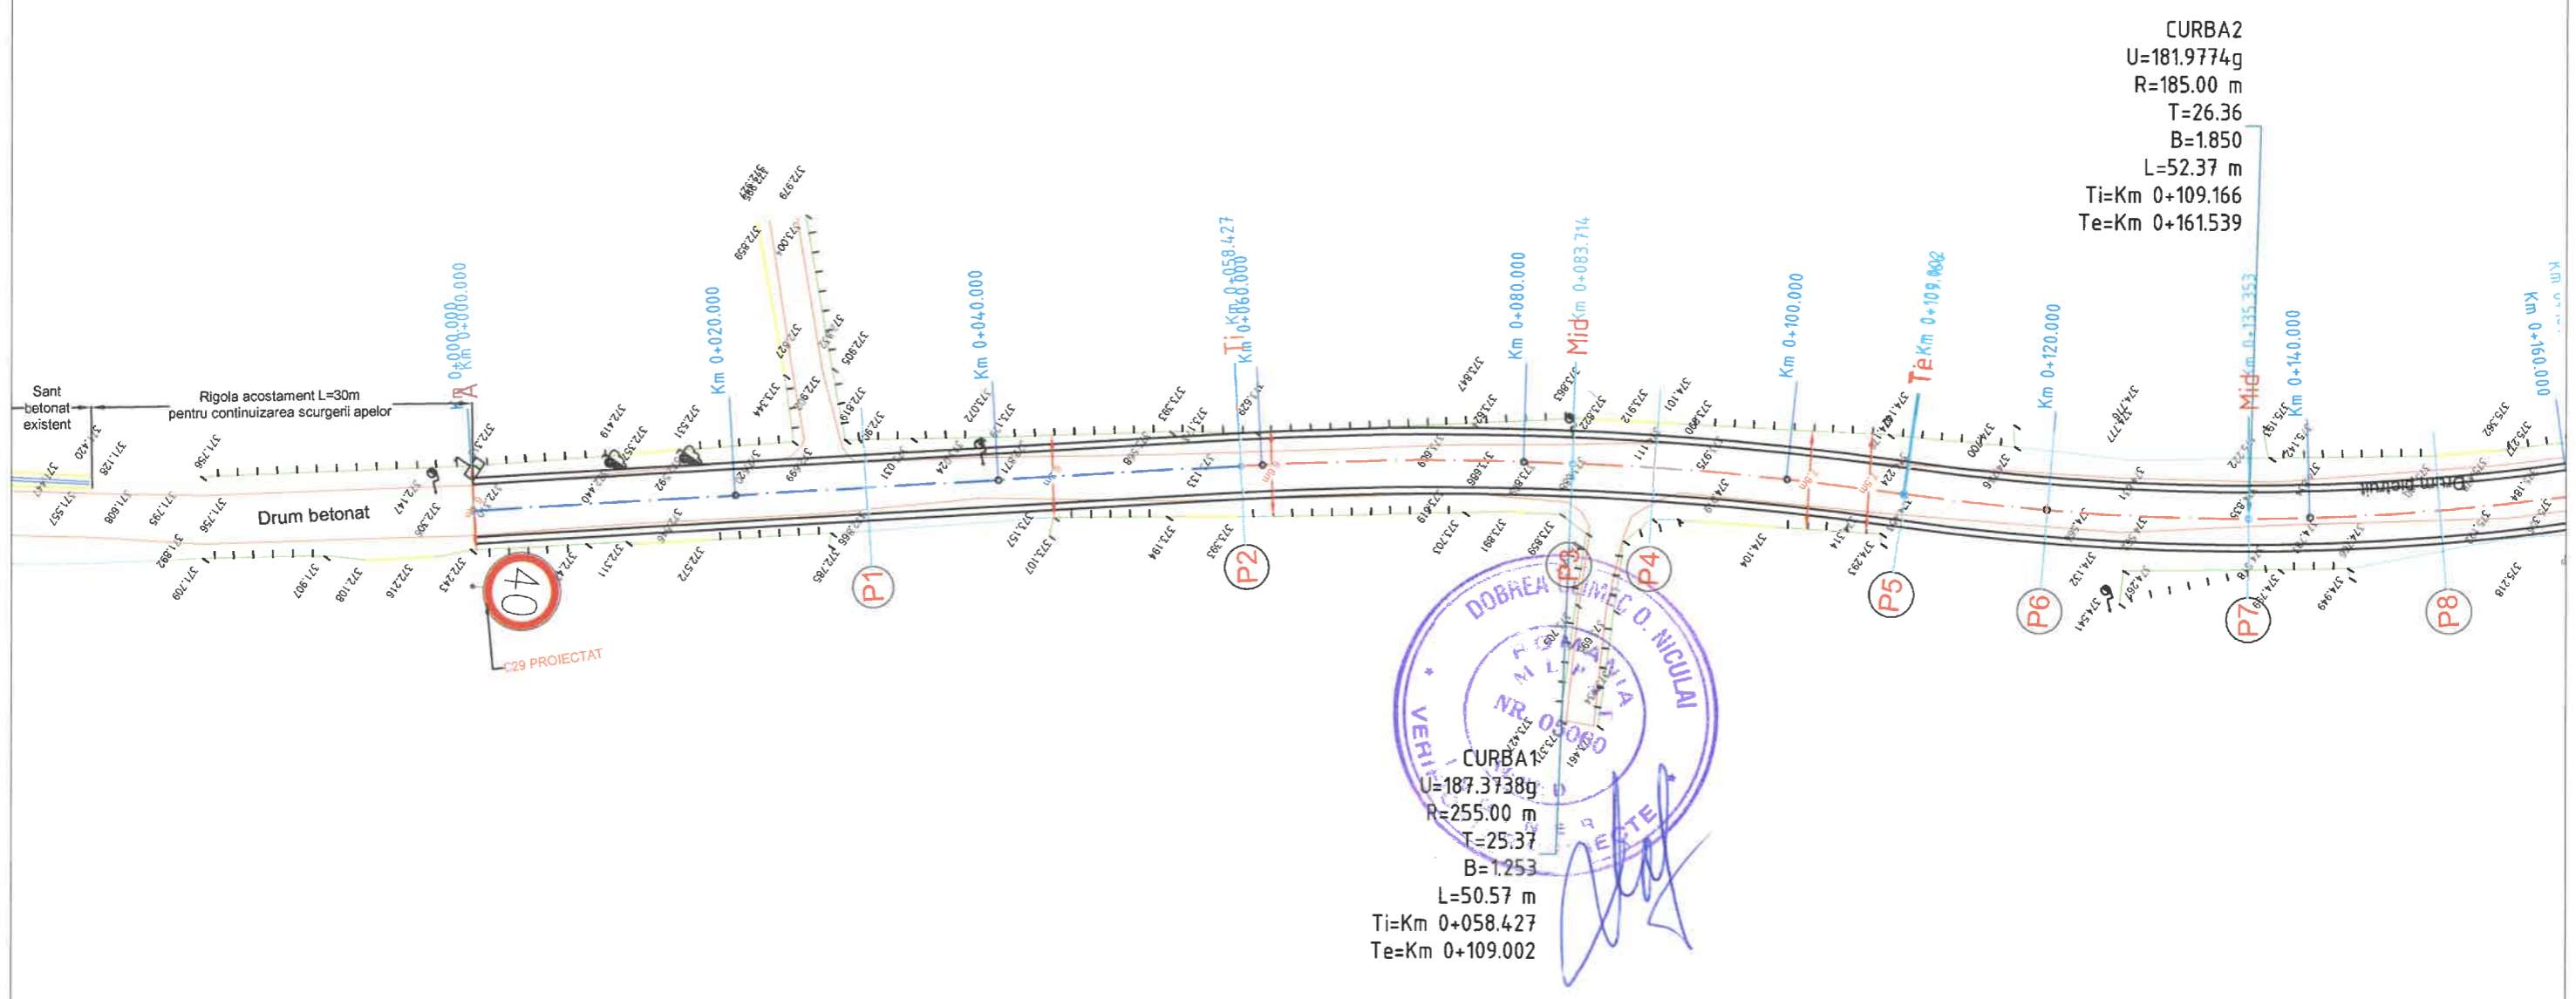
CURBA2
U=181.9774g
R=185.00 m
T=26.36
B=1.850
L=52.37 m
Ti=Km 0+109.166
Te=Km 0+161.539

Sant betonat existent

Rigola acostament L=30m pentru continuizarea scurgerii apelor

A
Km 0+000.000

Km 0+020.000

Km 0+040.000

Ti Km 0+058.427
Km 0+060.000

Km 0+080.000

Mid Km 0+083.714

Km 0+100.000

Te Km 0+109.002

Km 0+120.000

Mid Km 0+135.353

Km 0+140.000

Km 0+160.000

Drum betonat

Drum pietruit

40

C29 PROIECTAT

P1
P2
P3
P4
P5
P6
P7
P8

DOBREA MIHAIL O. NICULAI
ROMANIA
M L P
NR. 05060
VERIFICATOR DE PROIECTE

CURBA1
U=187.3738g
R=255.00 m
T=25.37
B=1.253
L=50.57 m
Ti=Km 0+058.427
Te=Km 0+109.002